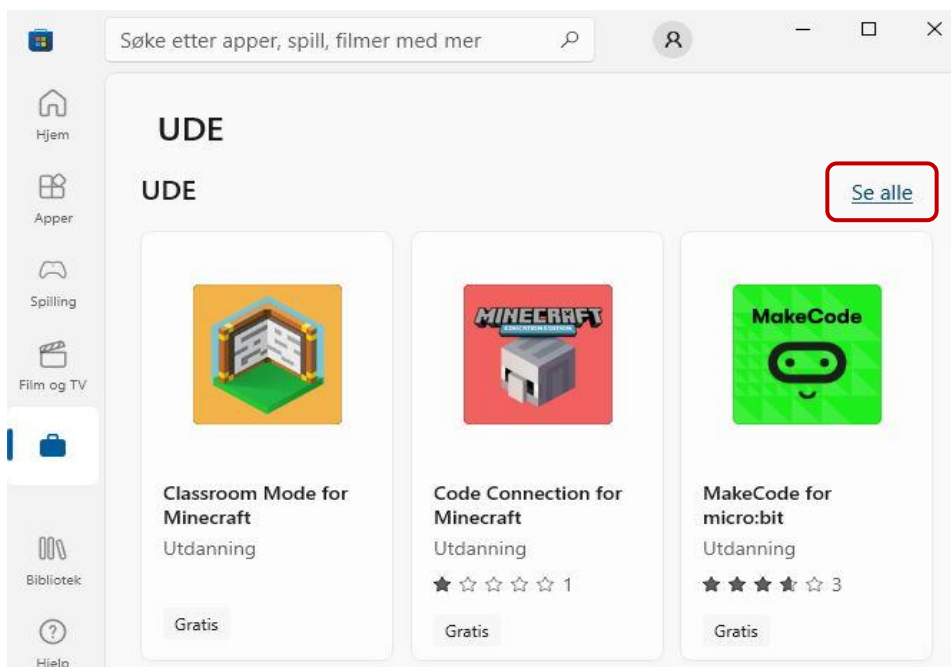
Søke etter apper, spill, filmer med mer

Hjem

Apper

Spilling

Film og TV

Bibliotek

Hjelp

UDE

UDE

Se alle

MINECRAFT
EDUCATION EDITION

MakeCode

Classroom Mode for Minecraft
Utdanning

Gratis

Code Connection for Minecraft
Utdanning
1

Gratis

MakeCode for micro:bit
Utdanning
3

Gratis